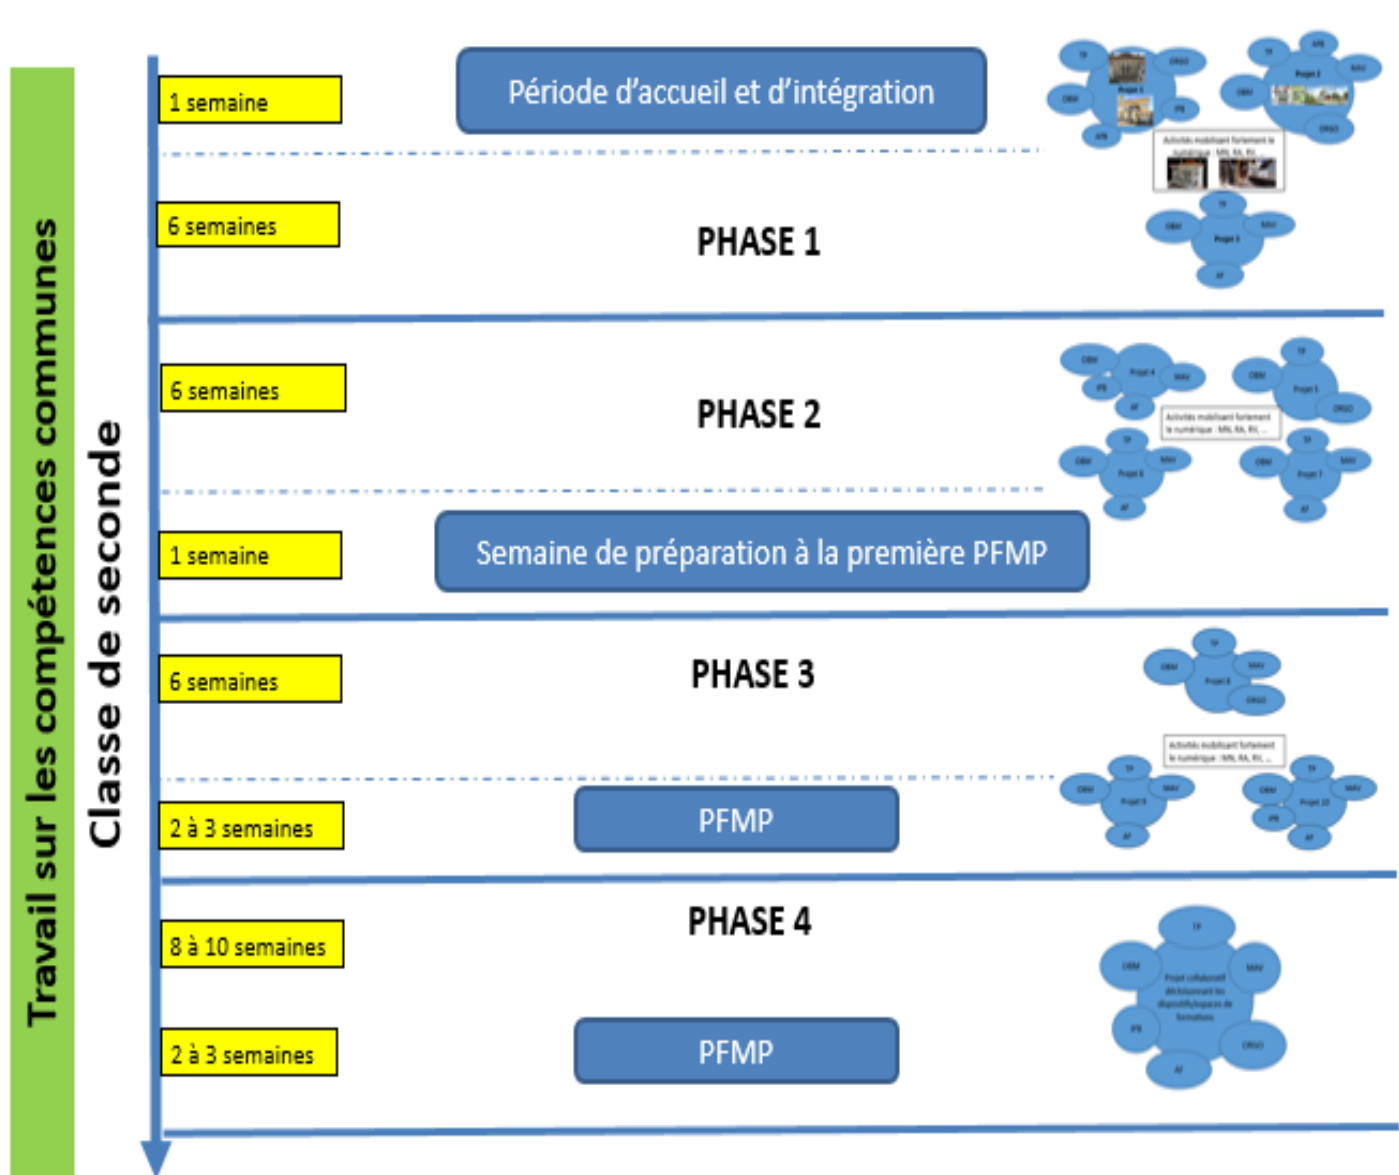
Travail sur les compétences communes

Classe de seconde

1 semaine

Période d'accueil et d'intégration

6 semaines

PHASE 1

6 semaines

PHASE 2

1 semaine

Semaine de préparation à la première PFMP

6 semaines

PHASE 3

2 à 3 semaines

PFMP

PHASE 4

8 à 10 semaines

2 à 3 semaines

PFMP